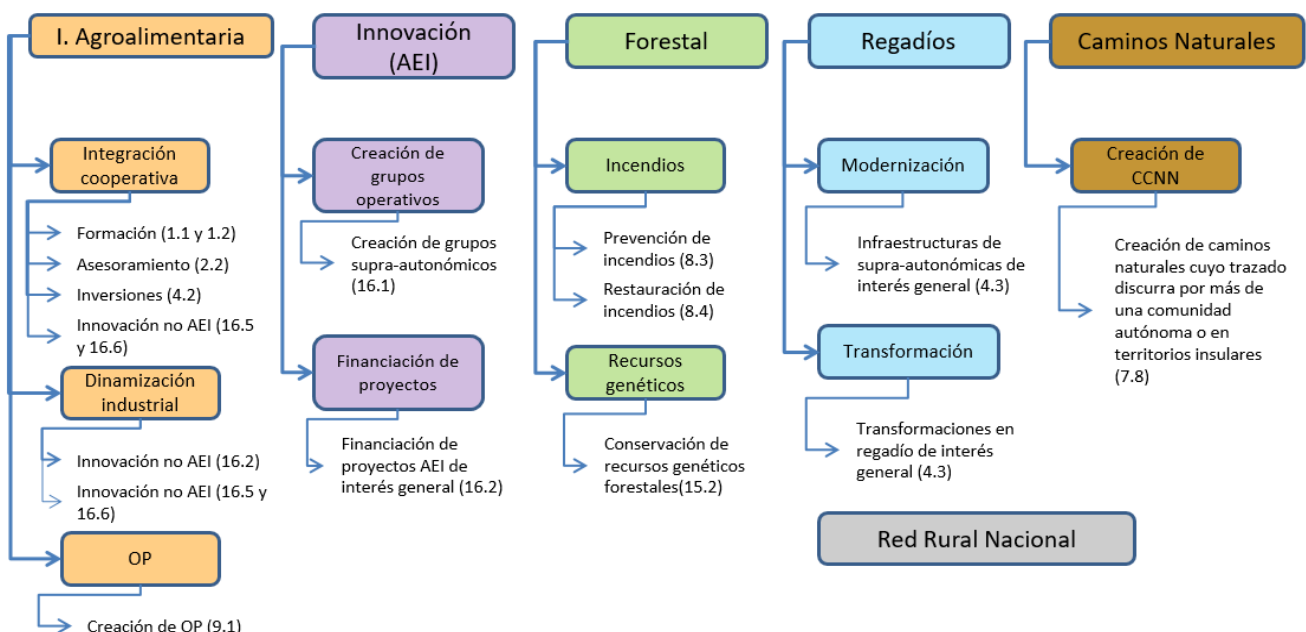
I. Agroalimentaria

Integración cooperativa

Formación (1.1 y 1.2)

Asesoramiento (2.2)

Inversiones (4.2)

Innovación no AEI (16.5 y 16.6)

Dinamización industrial

Innovación no AEI (16.2)

Innovación no AEI (16.5 y 16.6)

OP

Creación de OP (9.1)

Innovación (AEI)

Creación de grupos operativos

Creación de grupos supra-autonómicos (16.1)

Financiación de proyectos

Financiación de proyectos AEI de interés general (16.2)

Forestal

Incendios

Prevención de incendios (8.3)

Restauración de incendios (8.4)

Recursos genéticos

Conservación de recursos genéticos forestales(15.2)

Regadíos

Modernización

Infraestructuras de supra-autonómicas de interés general (4.3)

Transformación

Transformaciones en regadío de interés general (4.3)

Caminos Naturales

Creación de CCNN

Creación de caminos naturales cuyo trazado discurra por más de una comunidad autónoma o en territorios insulares (7.8)

Red Rural Nacional